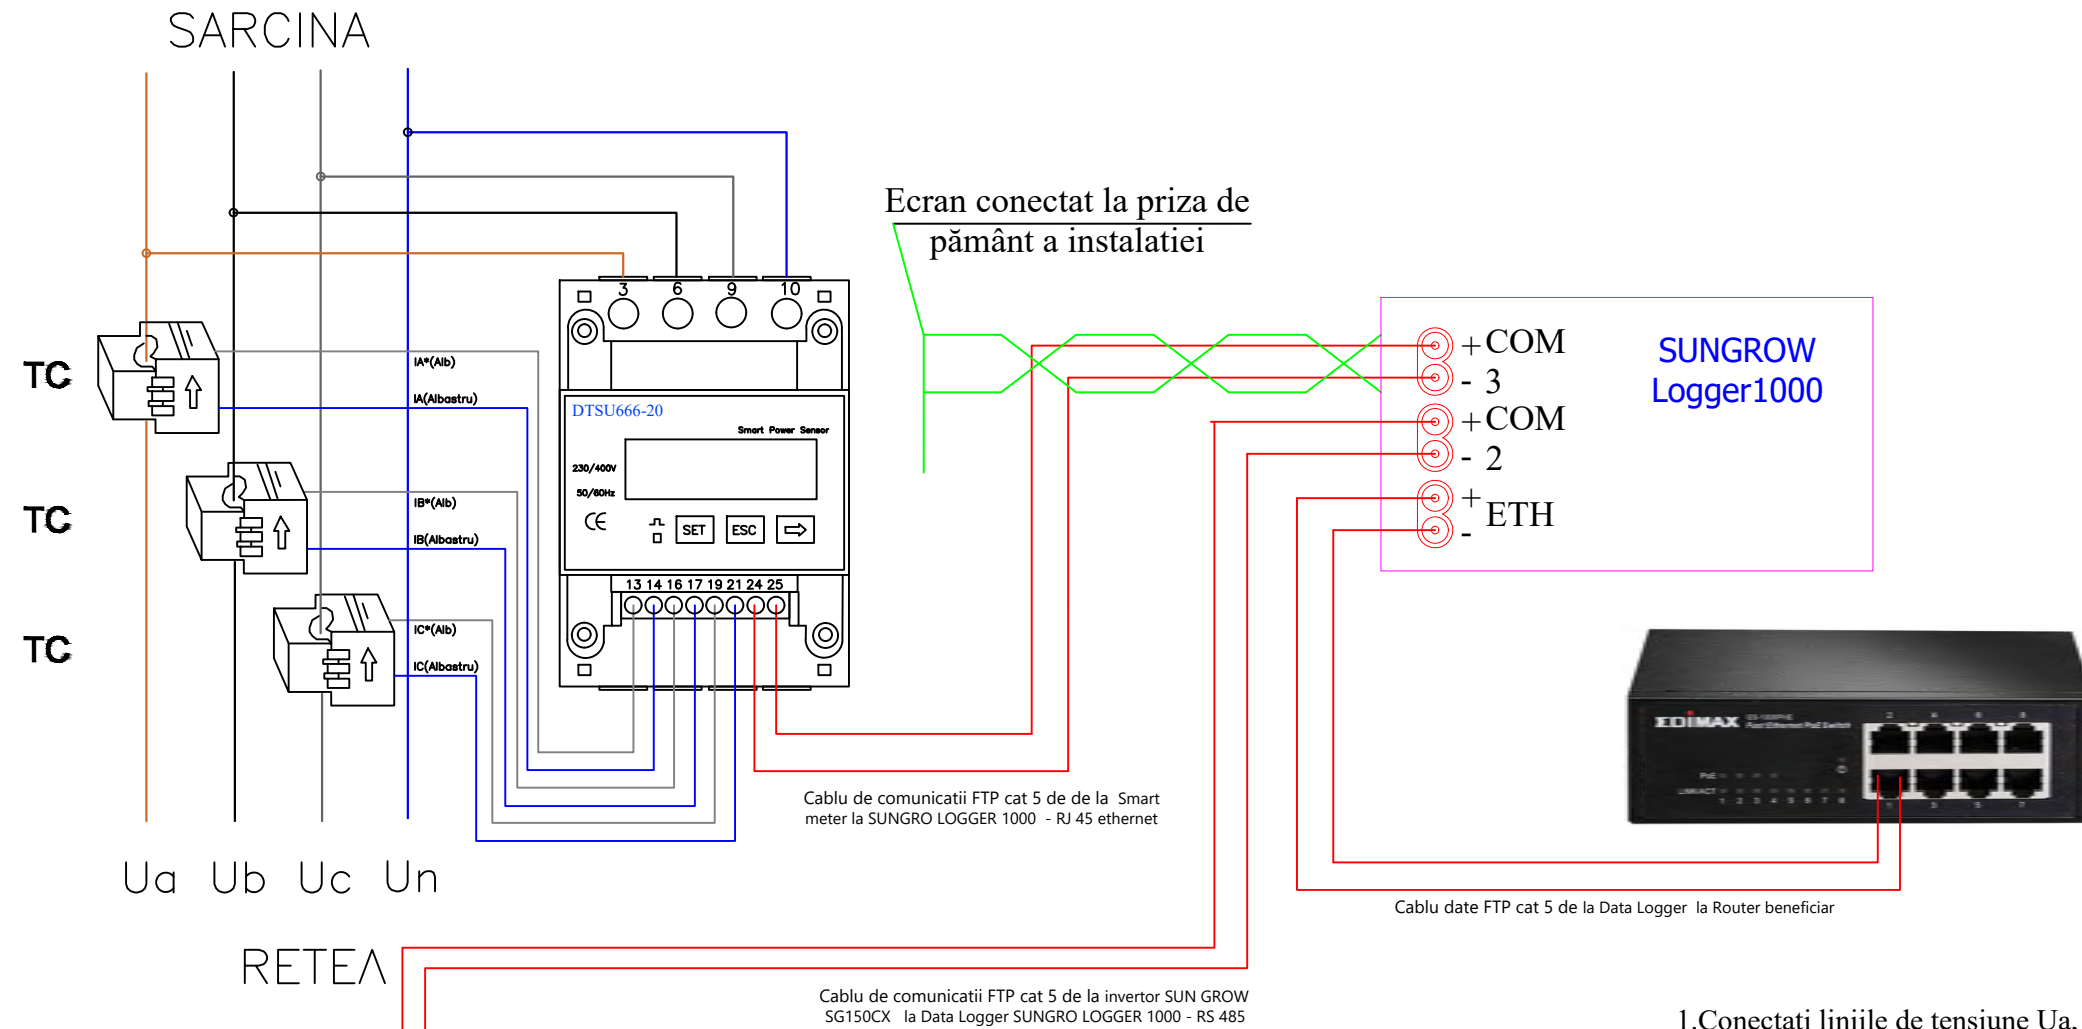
SARCINA

Ecran conectat la priza de pământ a instalatiei

3 6 9 10

TC

TC

TC

IA*(Alb)

IA(Albastru)

IB*(Alb)

IB(Albastru)

IC*(Alb)

IC(Albastru)

DTSU666-20

Smart Power Sensor

230/400V

50/60Hz

CE

SET ESC

13 14 16 17 19 21 24 25

+COM
- 3
+COM
- 2
+ ETH
-

SUNGROW Logger1000

EDIMAX

Cablu de comunicatii FTP cat 5 de de la Smart meter la SUNGRO LOGGER 1000 - RJ 45 ethernet

Ua Ub Uc Un

Cablu date FTP cat 5 de la Data Logger la Router beneficiar

RETEA

Cablu de comunicatii FTP cat 5 de la invertor SUN GROW SG150CX la Data Logger SUNGRO LOGGER 1000 - RS 485

1.Conectati liniile de tensiune Ua,